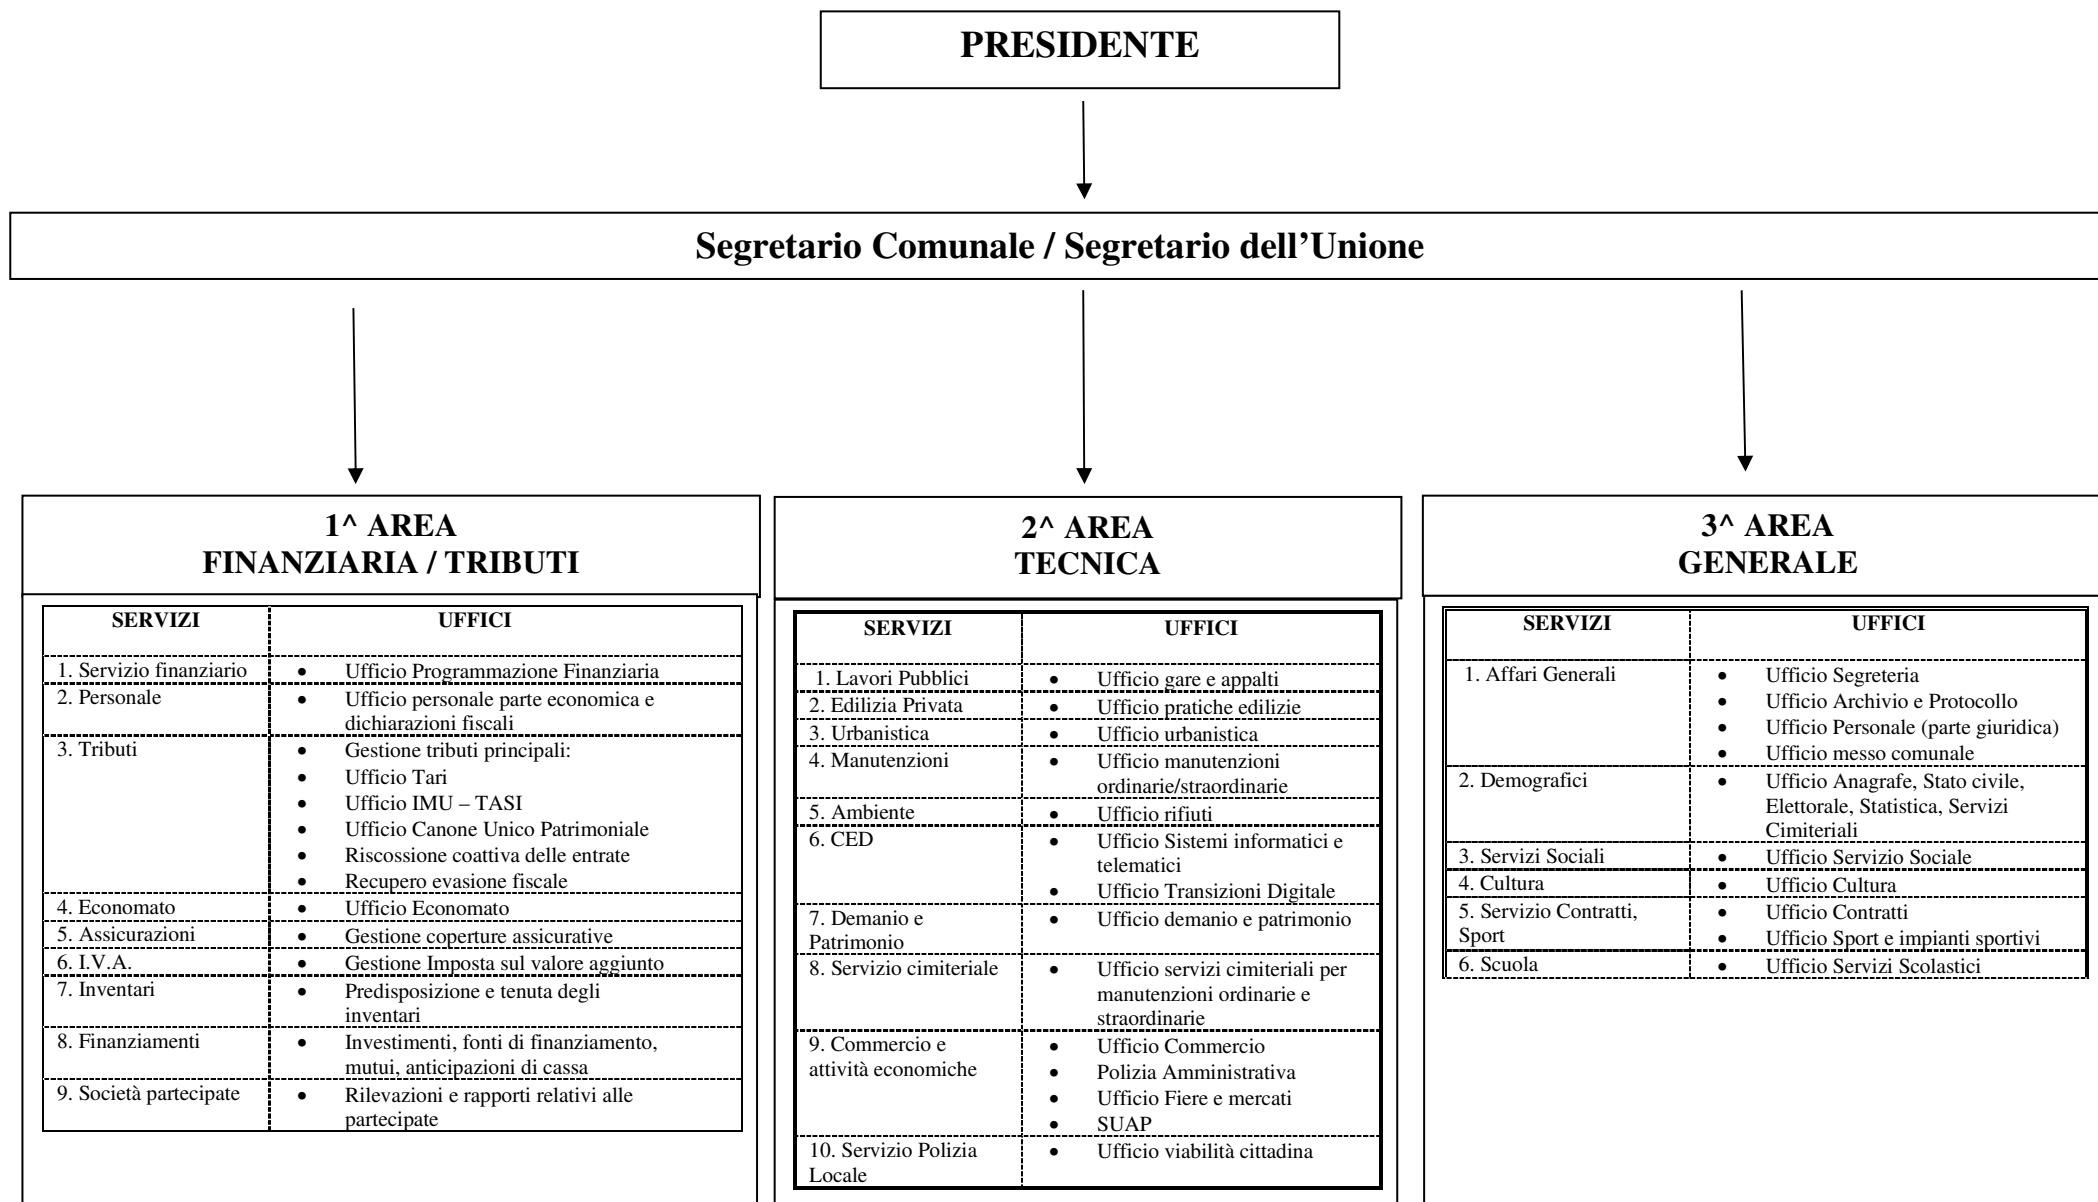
PRESIDENTE

Segretario Comunale / Segretario dell'Unione

1^ AREA
FINANZIARIA / TRIBUTI

| SERVIZI | UFFICI |
|---|---|
| 1. Servizio finanziario | • Ufficio Programmazione Finanziaria |
| 2. Personale | • Ufficio personale parte economica e dichiarazioni fiscali |
| 3. Tributi | • Gestione tributi principali: • Ufficio Tari • Ufficio IMU – TASI • Ufficio Canone Unico Patrimoniale • Riscossione coattiva delle entrate • Recupero evasione fiscale |
| 4. Economato | • Ufficio Economato |
| 5. Assicurazioni | • Gestione coperture assicurative |
| 6. I.V.A. | • Gestione Imposta sul valore aggiunto |
| 7. Inventari | • Predisposizione e tenuta degli inventari |
| 8. Finanziamenti | • Investimenti, fonti di finanziamento, mutui, anticipazioni di cassa |
| 9. Società partecipate | • Rilevazioni e rapporti relativi alle partecipate |

2^ AREA
TECNICA

| SERVIZI | UFFICI |
|---|---|
| 1. Lavori Pubblici | • Ufficio gare e appalti |
| 2. Edilizia Privata | • Ufficio pratiche edilizie |
| 3. Urbanistica | • Ufficio urbanistica |
| 4. Manutenzioni | • Ufficio manutenzioni ordinarie/straordinarie |
| 5. Ambiente | • Ufficio rifiuti |
| 6. CED | • Ufficio Sistemi informatici e telematici • Ufficio Transizioni Digitale |
| 7. Demanio e Patrimonio | • Ufficio demanio e patrimonio |
| 8. Servizio cimiteriale | • Ufficio servizi cimiteriali per manutenzioni ordinarie e straordinarie |
| 9. Commercio e attività economiche | • Ufficio Commercio • Polizia Amministrativa • Ufficio Fiere e mercati • SUAP |
| 10. Servizio Polizia Locale | • Ufficio viabilità cittadina |

3^ AREA
GENERALE

| SERVIZI | UFFICI |
|---|---|
| 1. Affari Generali | • Ufficio Segreteria • Ufficio Archivio e Protocollo • Ufficio Personale (parte giuridica) • Ufficio messo comunale |
| 2. Demografici | • Ufficio Anagrafe, Stato civile, Elettorale, Statistica, Servizi Cimiteriali |
| 3. Servizi Sociali | • Ufficio Servizio Sociale |
| 4. Cultura | • Ufficio Cultura |
| 5. Servizio Contratti, Sport | • Ufficio Contratti • Ufficio Sport e impianti sportivi |
| 6. Scuola | • Ufficio Servizi Scolastici |